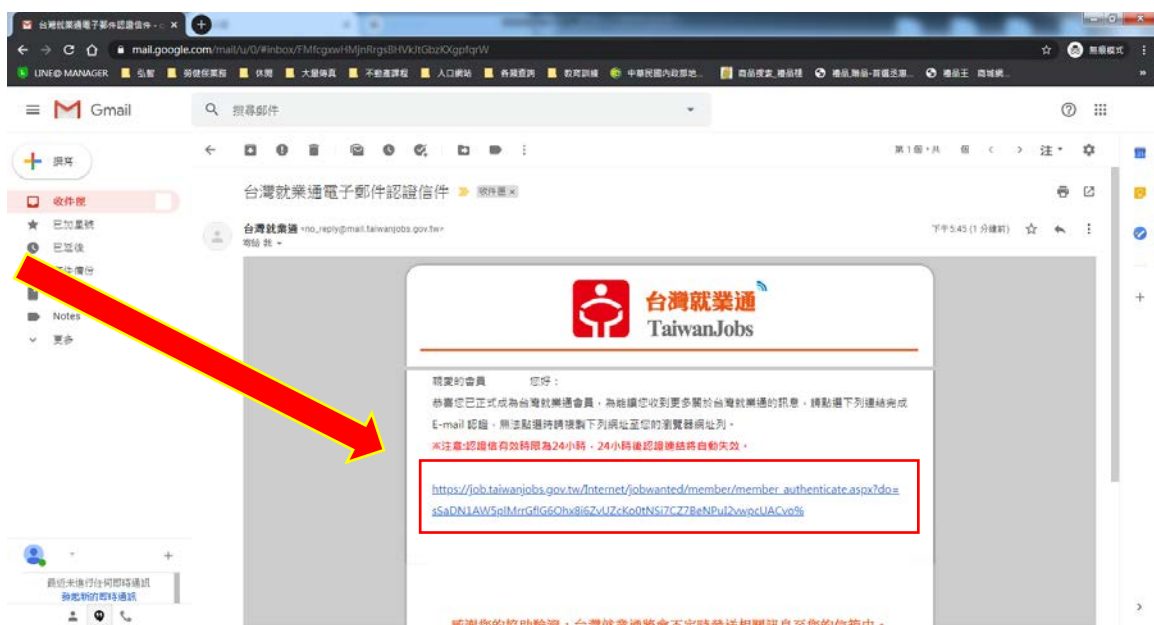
台灣就業通電子郵件認證信件 - ×

mail.google.com/mail/u/0/#inbox/FMfcgxwHMjnRrgsBHVkJtGbzKXgpfqrW

無痕模式

LINE@ MANAGER 弘智 勞健保業務 休閒 大量傳真 不動產課程 入口網站 各類查詢 教育訓練 中華民國內政部地... 商品搜索_橘品權 橘品_無品-百億丞溝... 橘品王 商城網...

Gmail

搜尋郵件

撰寫

收件匣

已加星號

已延後

Notes

更多

最近未進行任何即時通訊
發起新的即時通訊

第1個，共

台灣就業通電子郵件認證信件 收件匣 ×

台灣就業通 <no_reply@mail.taiwanjobs.gov.tw>
寄給 我

下午5:45 (1 分鐘前)

台灣就業通
TaiwanJobs

親愛的會員 您好：

恭喜您已正式成為台灣就業通會員，為能讓您收到更多關於台灣就業通的訊息，請點選下列連結完成E-mail 認證，無法點選時請複製下列網址至您的瀏覽器網址列。

※注意:認證信有效時限為24小時，24小時後認證連結將自動失效。

https://job.taiwanjobs.gov.tw/Internet/jobwanted/member/member_authenticate.aspx?do=sSaDN1AW5plMrrGflG6Ohx8i6ZvUZcKo0tNSi7CZ7BeNPuI2vwpcUACvo%

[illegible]